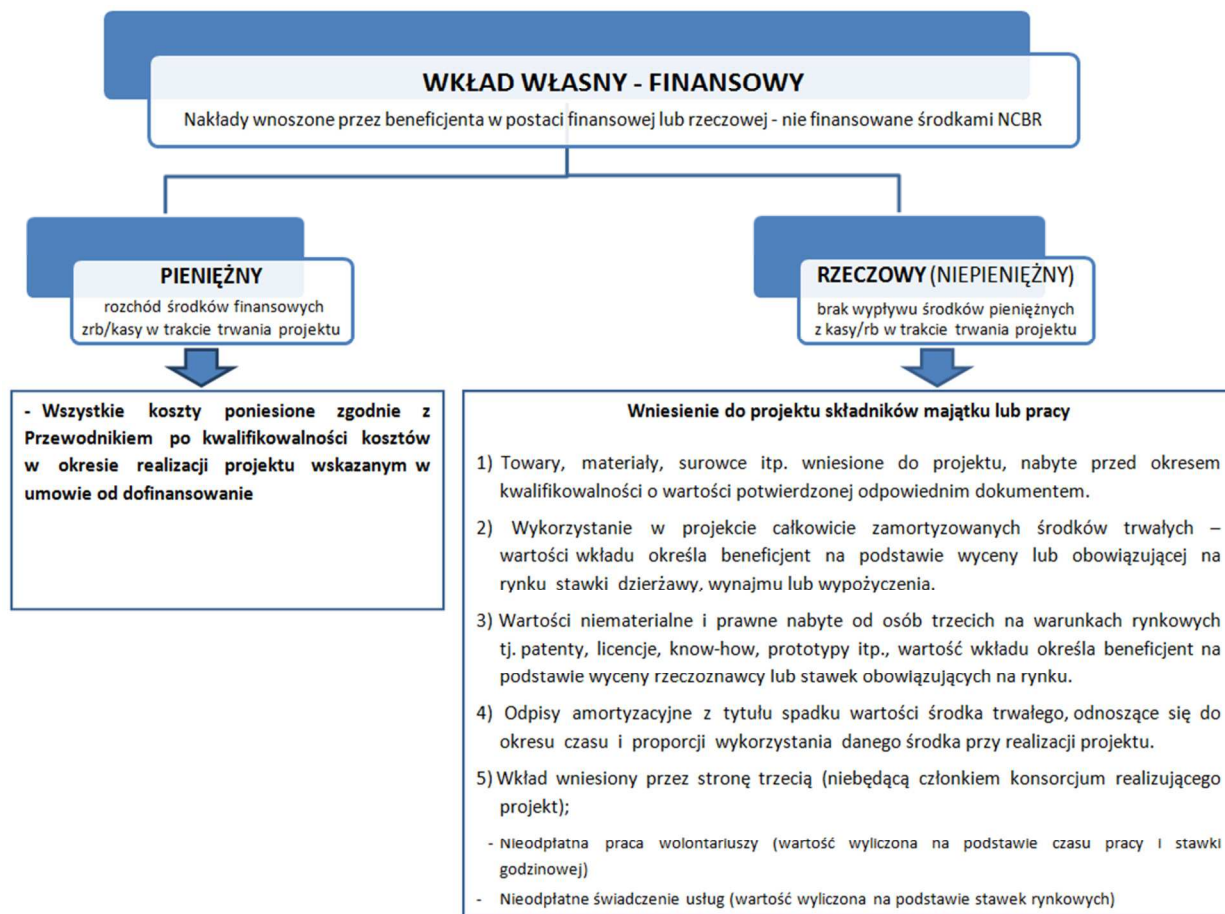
WKŁAD WŁASNY - FINANSOWY

Nakłady wnoszone przez beneficjenta w postaci finansowej lub rzeczowej - nie finansowane środkami NCBR

PIENIĘŻNY

rozchód środków finansowych zrb/kasy w trakcie trwania projektu

RZECZOWY (NIEPIENIĘŻNY)

brak wypływu środków pieniężnych z kasy/rb w trakcie trwania projektu

- Wszystkie koszty poniesione zgodnie z Przewodnikiem po kwalifikowalności kosztów w okresie realizacji projektu wskazanym w umowie od dofinansowanie

Wniesienie do projektu składników majątku lub pracy

1) Towary, materiały, surowce itp. wniesione do projektu, nabyte przed okresem kwalifikowalności o wartości potwierdzonej odpowiednim dokumentem.

2) Wykorzystanie w projekcie całkowicie zamortyzowanych środków trwałych – wartości wkładu określa beneficjent na podstawie wyceny lub obowiązującej na rynku stawki dzierżawy, wynajmu lub wypożyczenia.

3) Wartości niematerialne i prawne nabyte od osób trzecich na warunkach rynkowych tj. patenty, licencje, know-how, prototypy itp., wartość wkładu określa beneficjent na podstawie wyceny rzeczoznawcy lub stawek obowiązujących na rynku.

4) Odpisy amortyzacyjne z tytułu spadku wartości środka trwałego, odnoszące się do okresu czasu i proporcji wykorzystania danego środka przy realizacji projektu.

5) Wkład wniesiony przez stronę trzecią (niebędącą członkiem konsorcjum realizującego projekt);

- Nieodpłatna praca wolontariuszy (wartość wyliczona na podstawie czasu pracy i stawki godzinowej)

- Nieodpłatne świadczenie usług (wartość wyliczona na podstawie stawek rynkowych)